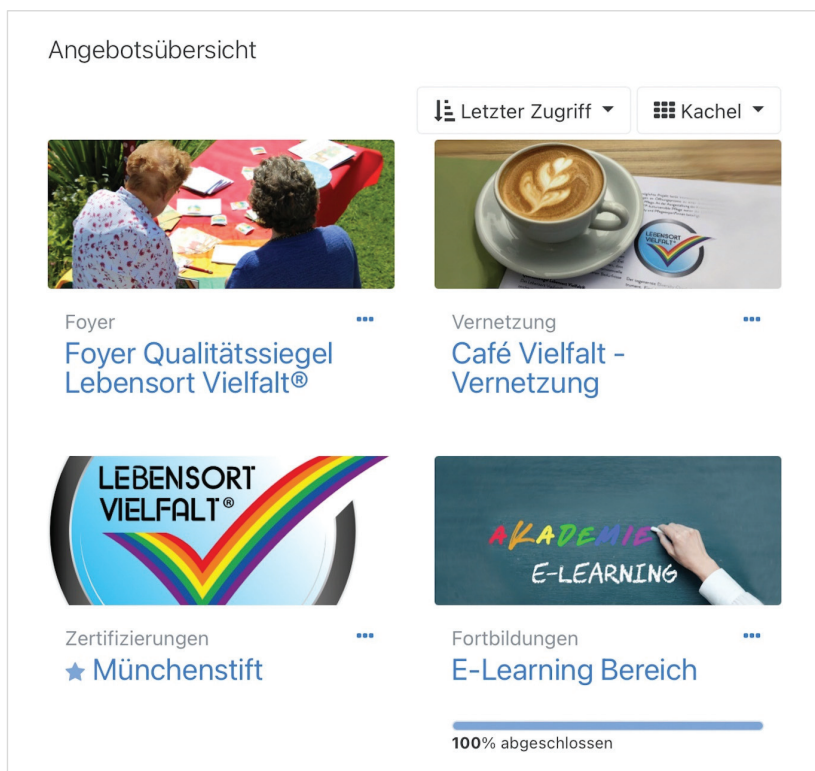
Angebotsübersicht

Letzter Zugriff

Kachel

Foyer
Foyer Qualitätssiegel Lebensort Vielfalt®

LEBENSORT VIELFALT

Vernetzung
Café Vielfalt - Vernetzung

LEBENSORT VIELFALT®

Zertifizierungen
Münchenstift

AKADEMIE
E-LEARNING

Fortbildungen
E-Learning Bereich

100% abgeschlossen